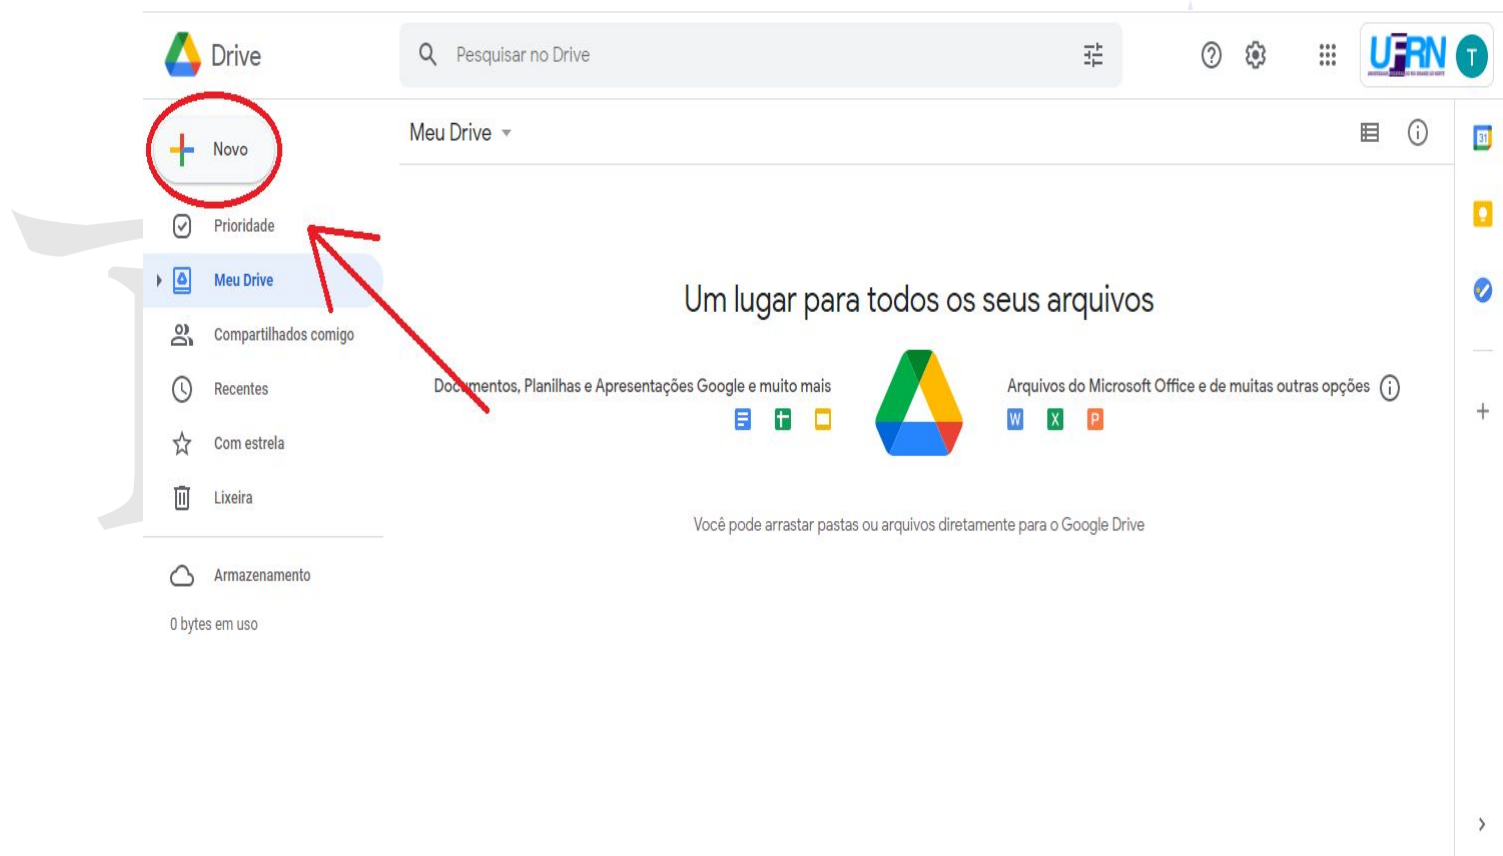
Drive

Pesquisar no Drive

UFRN

T

Novo

Prioridade

Meu Drive

Compartilhados comigo

Recentes

Com estrela

Lixeira

Armazenamento

0 bytes em uso

Meu Drive

Um lugar para todos os seus arquivos

Documentos, Planilhas e Apresentações Google e muito mais

Arquivos do Microsoft Office e de muitas outras opções

W X P

Você pode arrastar pastas ou arquivos diretamente para o Google Drive